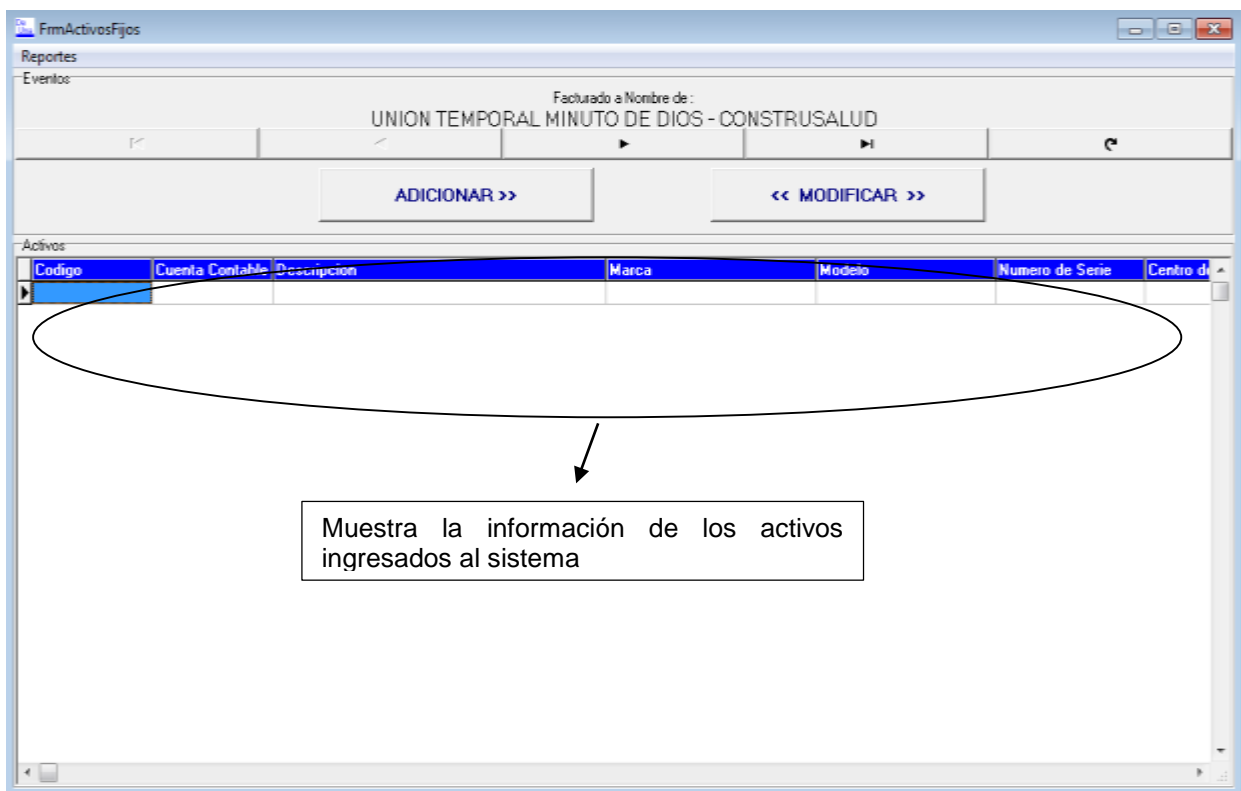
FrmActivosFijos

Reportes

Eventos

Facturado a Nombre de :
UNION TEMPORAL MINUTO DE DIOS - CONSTRUSALUD

ADICIONAR >>

<< MODIFICAR >>

Activos

| Codigo | Cuenta Contable | Descripcion | Marca | Modelo | Numero de Serie | Centro d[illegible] |
|---|---|---|---|---|---|---|
| | | | | | | |

Muestra la información de los activos ingresados al sistema